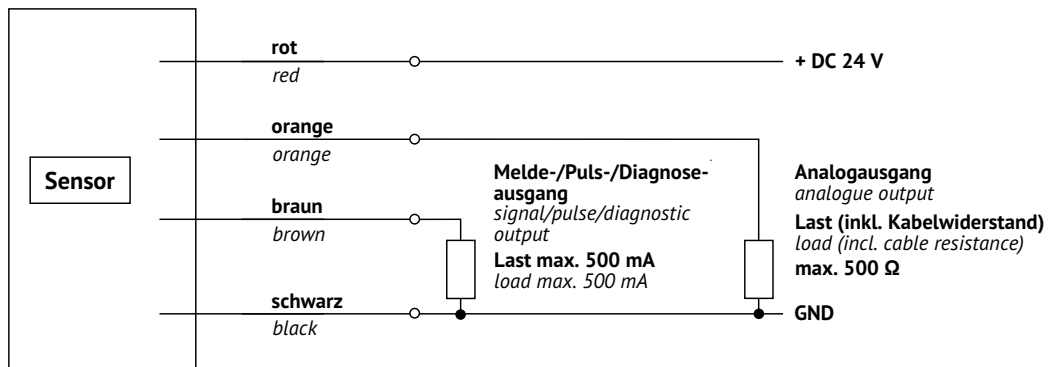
Sensor

rot
red

+ DC 24 V

orange
orange

braun
brown

schwarz
black

Melde-/Puls-/Diagnoseausgang
signal/pulse/diagnostic output
Last max. 500 mA
load max. 500 mA

Analogausgang
analogue output
Last (inkl. Kabelwiderstand)
load (incl. cable resistance)
max. 500 Ω

GND